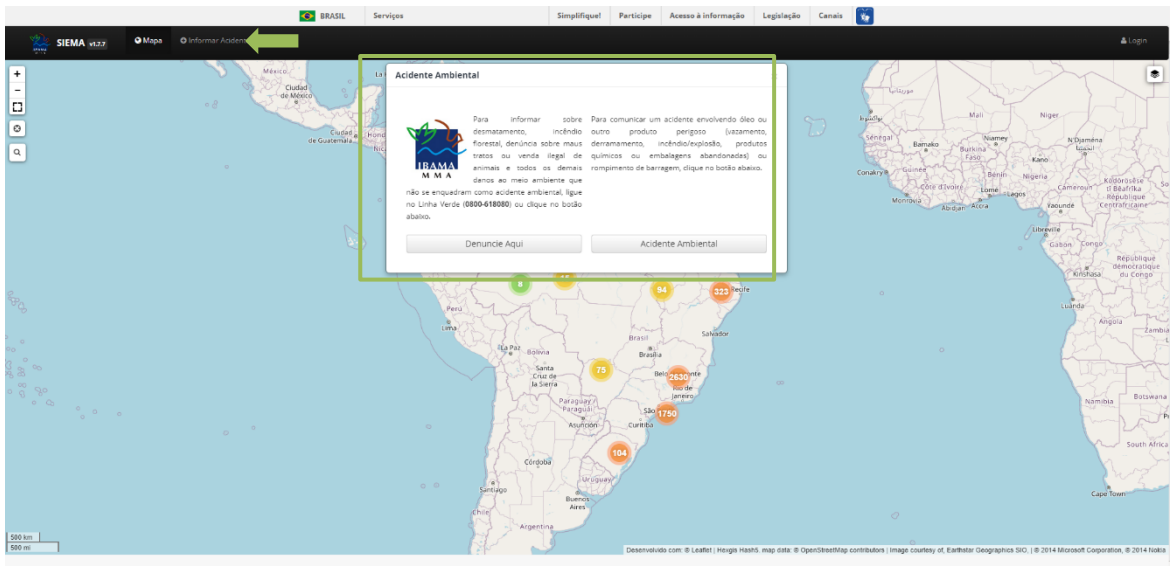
BRASIL Serviços Simplifique! Participe Acesso à informação Legislação Canais

SIEMA v1.2.7 Mapa Informar Acide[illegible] Login

Acidente Ambiental

IBAMA MMA

Para informar sobre desmatamento, incêndio florestal, denúncia sobre maus tratos ou venda ilegal de animais e todos os demais danos ao meio ambiente que não se enquadram como acidente ambiental, ligue no Linha Verde (**0800-618080**) ou clique no botão abaixo.

Para comunicar um acidente envolvendo óleo ou outro produto perigoso (vazamento, derramamento, incêndio/explosão, produtos químicos ou embalagens abandonadas) ou rompimento de barragem, clique no botão abaixo.

Denuncie Aqui

Acidente Ambiental

México Ciudad de México Ciudad de Guatemala Hon Nic Perú Lima La Paz Bolivia Santa Cruz de la Sierra Brasil Brasília Salvador Recife Belo Horizonte Rio de Janeiro São Paulo Curitiba Paraguay Paraguai Asunción Córdoba Uruguay Santiago Chile Buenos Aires Argentina

8 94 323 75 2630 1750 104

Mali Niger Sénégal Bamako Niamey Burkina Faso N'Djamena Kano Conakry Guinée Côte d'Ivoire Bénin Nigeria Lagos Cameroun Monrovia Abidjan Accra Yaoundé Kodorosse Bêafrika République Centrafricaine Libreville Gabon Congo République démocratique du Congo Kinshasa Luanda Angola Namibia Botswana South Africa Cape Town

500 km
500 mi

Desenvolvido com: © Leaflet | Hevgis Hash5. map data: © OpenStreetMap contributors | Image courtesy of, Earthstar Geographics SIO, | © 2014 Microsoft Corporation, © 2014 Nokia